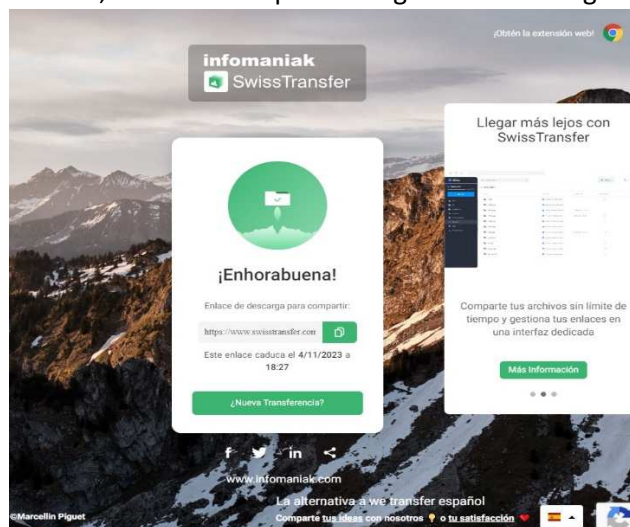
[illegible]

¡Obtén la extensión web!

infomaniak
SwissTransfer

¡Enhorabuena!

Enlace de descarga para compartir:

https://www.swisstransfer.com

Este enlace caduca el 4/11/2023 a 18:27

¿Nueva Transferencia?

Llegar más lejos con SwissTransfer

Comparte tus archivos sin límite de tiempo y gestiona tus enlaces en una interfaz dedicada

Más Información

f in

www.infomaniak.com

La alternativa a we transfer español

©Marcellin Piguet

Comparte tus ideas con nosotros o tu satisfacción